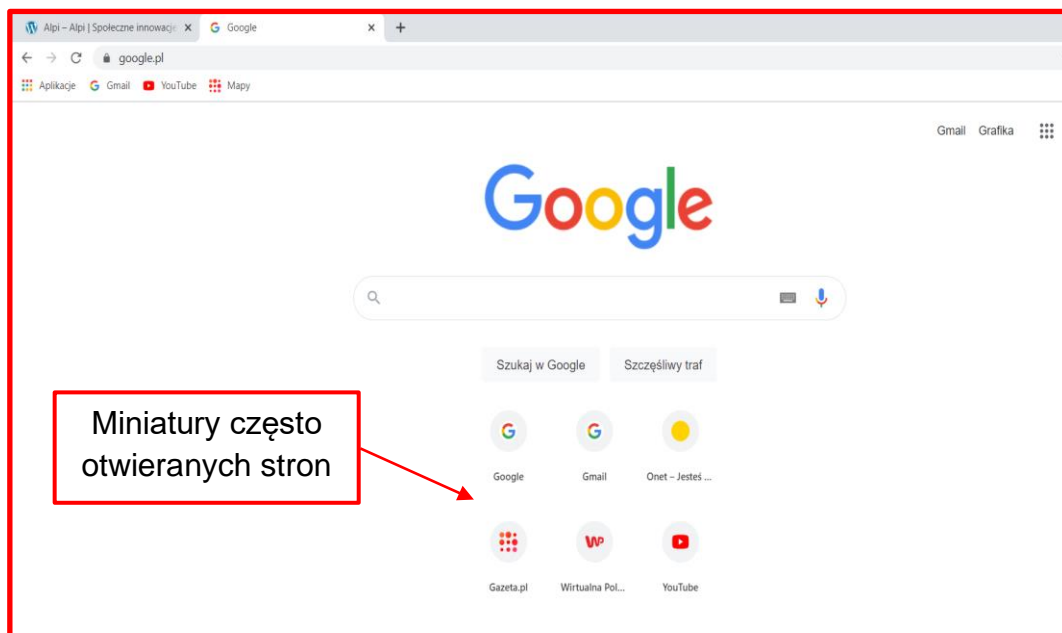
Alpi – Alpi | Społeczne innowacje ×
Google ×
+
google.pl
Aplikacje Gmail YouTube Mapy

Gmail Grafika

Google

Szukaj w Google
Szczęśliwy traf

Miniatury często otwieranych stron

G
Google
G
Gmail
Onet – Jesteś ...
Gazeta.pl
WP
Wirtualna Pol...
YouTube